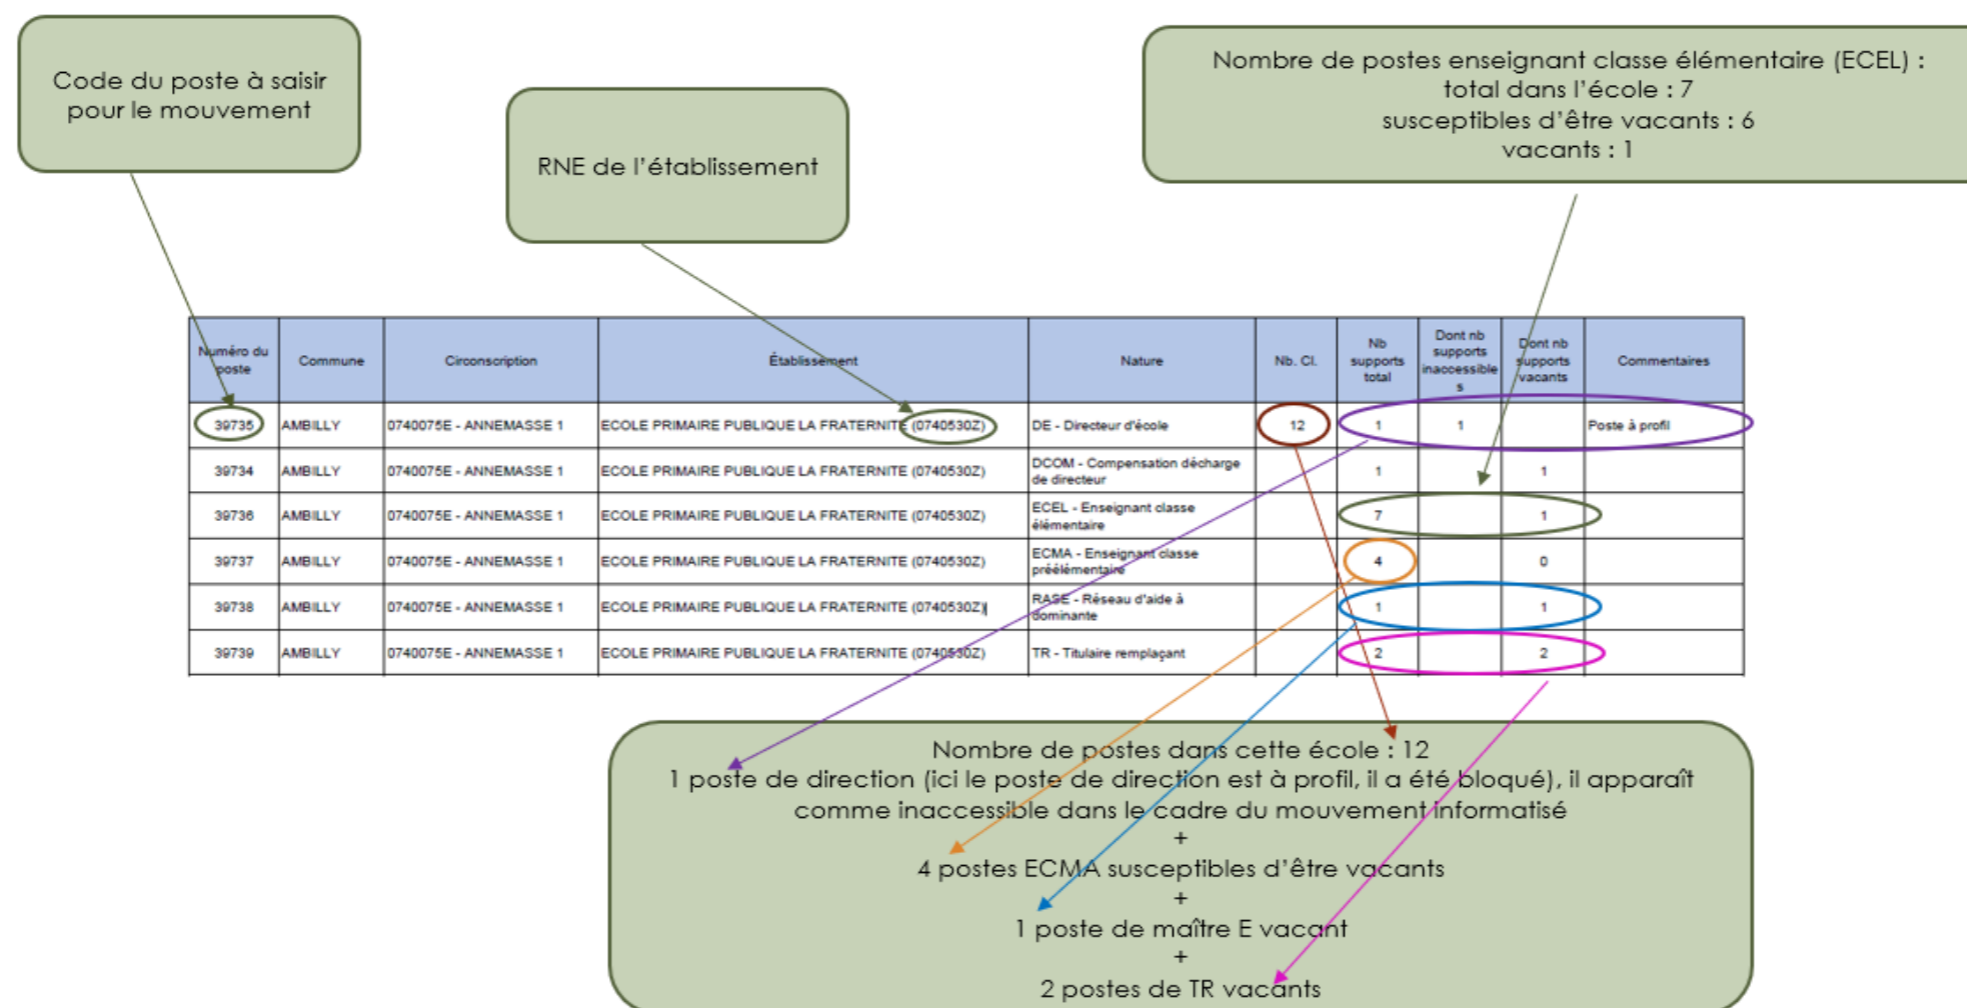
Code du poste à saisir pour le mouvement

RNE de l'établissement

Nombre de postes enseignant classe élémentaire (ECEL) :
total dans l'école : 7
susceptibles d'être vacants : 6
vacants : 1

| Numéro du poste | Commune | Circonscription | Établissement | Nature | Nb. Cl. | Nb supports total | Dont nb supports inaccessibles | Dont nb supports vacants | Commentaires |
|---|---|---|---|---|---|---|---|---|---|
| 39735 | AMBILLY | 0740075E - ANNEMASSE 1 | ECOLE PRIMAIRE PUBLIQUE LA FRATERNITE (0740530Z) | DE - Directeur d'école | 12 | 1 | 1 | | Poste à profil |
| 39734 | AMBILLY | 0740075E - ANNEMASSE 1 | ECOLE PRIMAIRE PUBLIQUE LA FRATERNITE (0740530Z) | DCOM - Compensation décharge de directeur | | 1 | | 1 | |
| 39736 | AMBILLY | 0740075E - ANNEMASSE 1 | ECOLE PRIMAIRE PUBLIQUE LA FRATERNITE (0740530Z) | ECEL - Enseignant classe élémentaire | | 7 | | 1 | |
| 39737 | AMBILLY | 0740075E - ANNEMASSE 1 | ECOLE PRIMAIRE PUBLIQUE LA FRATERNITE (0740530Z) | ECMA - Enseignant classe préélémentaire | | 4 | | 0 | |
| 39738 | AMBILLY | 0740075E - ANNEMASSE 1 | ECOLE PRIMAIRE PUBLIQUE LA FRATERNITE (0740530Z) | RASE - Réseau d'aide à dominante | | 1 | | 1 | |
| 39739 | AMBILLY | 0740075E - ANNEMASSE 1 | ECOLE PRIMAIRE PUBLIQUE LA FRATERNITE (0740530Z) | TR - Titulaire remplaçant | | 2 | | 2 | |

Nombre de postes dans cette école : 12
1 poste de direction (ici le poste de direction est à profil, il a été bloqué), il apparaît comme inaccessible dans le cadre du mouvement informatisé
+
4 postes ECMA susceptibles d'être vacants
+
1 poste de maître E vacant
+
2 postes de TR vacants